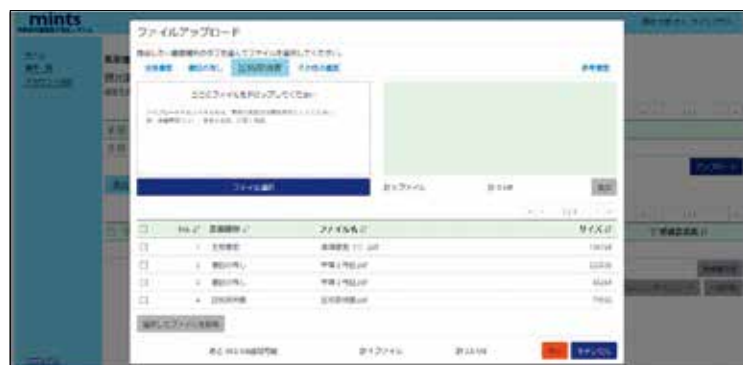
mints

ファイルアップロード

ここにファイルをドロップしてください

ファイル選択

参考書類

| | No. | 書類種別 | ファイル名 | サイズ |
|---|---|---|---|---|
| ☐ | 1 | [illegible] | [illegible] | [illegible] |
| ☐ | 2 | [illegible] | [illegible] | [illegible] |
| ☐ | 3 | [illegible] | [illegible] | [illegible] |
| ☐ | 4 | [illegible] | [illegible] | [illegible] |

選択したファイルを削除

キャンセル